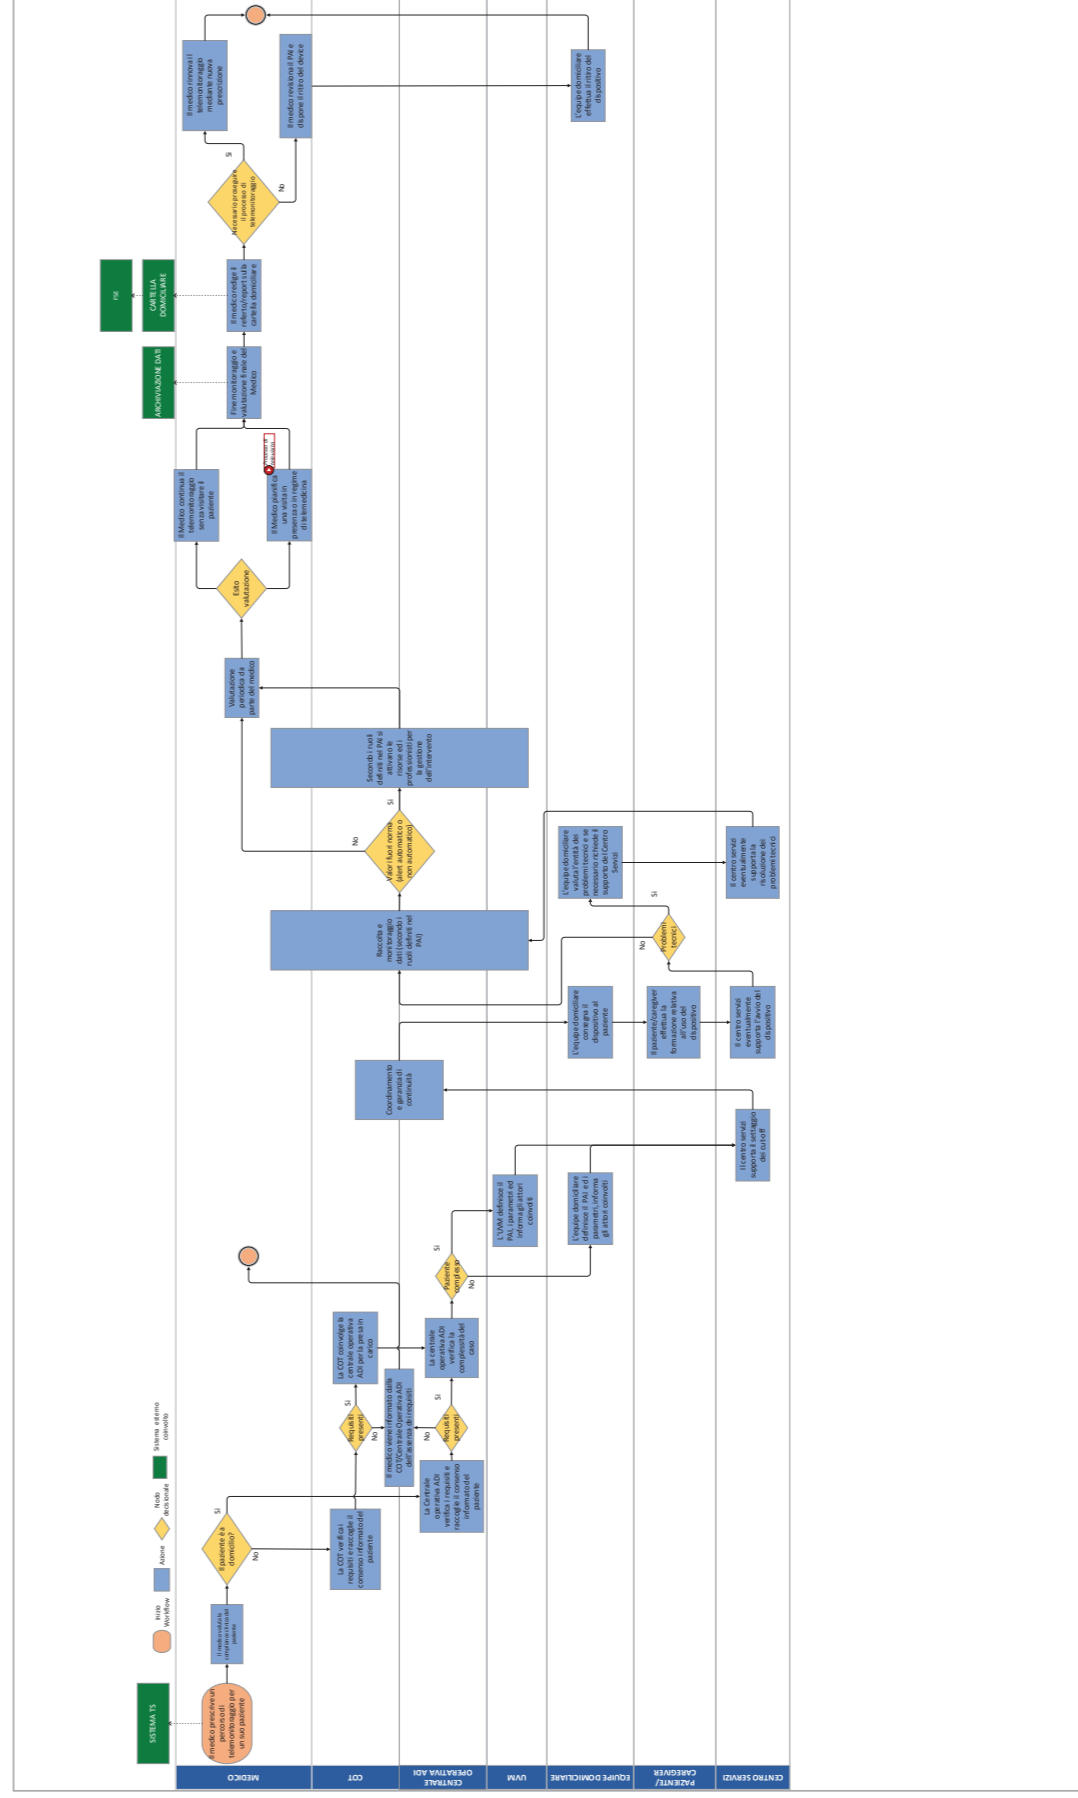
MEDICO
COT
CENTRALE OPERATIVA ADI
UVM
EQUIPE DOMICILIARE
PAZIENTE/ CAREGIVER
CENTRO SERVIZI

Inizio Workflow
Azione
Nodo decisionale
Sistema esterno coinvolto

SISTEMA TS

Il medico prescrive un percorso di telemonitoraggio per un suo paziente

Il medico valuta le condizioni cliniche del paziente

Il paziente è a domicilio?
Sì
No

La COT verifica i requisiti e raccoglie il consenso informato del paziente

Requisiti presenti
Sì
No

La COT coinvolge la centrale operativa ADI per la presa in carico

Il medico viene informato dalla COT/Centrale Operativa ADI dell'assenza dei requisiti

La Centrale operativa ADI verifica i requisiti e raccoglie il consenso informato del paziente

Requisiti presenti
Sì
No

La centrale operativa ADI verifica la complessità del caso

Paziente complesso
Sì
No

L'UVM definisce il PAI, i parametri ed informa gli attori coinvolti

L'equipe domiciliare definisce il PAI ed i parametri, informa gli attori coinvolti

Il centro servizi supporta il settaggio dei cut off

Coordinamento e garanzia di continuità

L'equipe domiciliare consegna il dispositivo al paziente

Il paziente/caregiver effettua la formazione relativa all'uso del dispositivo

Il centro servizi eventualmente supporta l'avvio del dispositivo

Problemi tecnici
Sì
No

L'equipe domiciliare valuta l'entità dei problemi tecnici e se necessario richiede il supporto del Centro Servizi

Il centro servizi eventualmente supporta la risoluzione dei problemi tecnici

Raccolta e monitoraggio dati (secondo i ruoli definiti nel PAI)

Valori fuori norma (alert automatico o non automatico)
Sì
No

Secondo i ruoli definiti nel PAI si attivano le risorse ed i professionisti per la gestione dell'intervento

Valutazione periodica da parte del medico

Esito valutazione

Il Medico continua il telemonitoraggio senza visitare il paziente

Il Medico pianifica una visita in presenza o in regime di telemedicina

Processo di Televisita

Fine monitoraggio e valutazione finale del Medico

ARCHIVIAZIONE DATI

Il medico redige il referto/report sulla cartella domiciliare

CARTELLA DOMICILIARE

FSE

Necessario proseguire il processo di telemonitoraggio
Sì
No

Il medico rinnova il telemonitoraggio mediante nuova prescrizione

Il medico revisiona il PAI e dispone il ritiro del device

L'equipe domiciliare effettua il ritiro del dispositivo